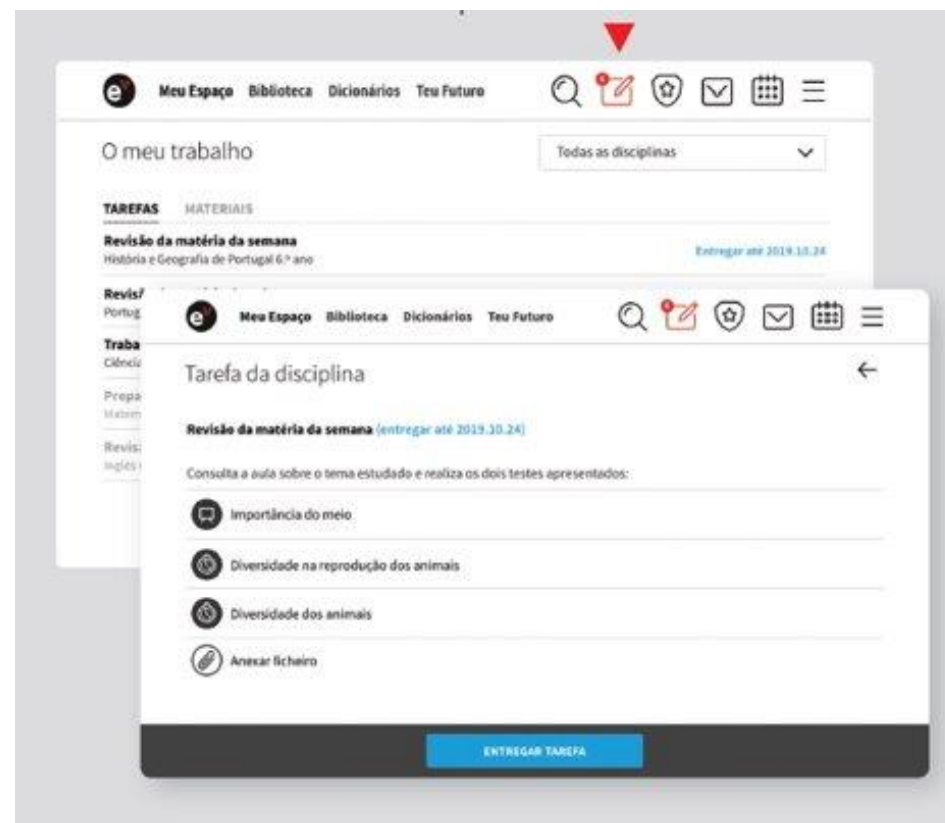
Meu Espaço Biblioteca Dicionários Teu Futuro

O meu trabalho

Todas as disciplinas

TAREFAS MATERIAIS

Revisão da matéria da semana
História e Geografia de Portugal 6.º ano

Entregar até 2019.10.24

Revis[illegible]
Portug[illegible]

Traba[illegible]
Ciênci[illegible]

Prepa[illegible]
Matem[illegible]

Revis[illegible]
Inglês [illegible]

Meu Espaço Biblioteca Dicionários Teu Futuro

Tarefa da disciplina

Revisão da matéria da semana (entregar até 2019.10.24)

Consulta a aula sobre o tema estudado e realiza os dois testes apresentados:

Importância do meio

Diversidade na reprodução dos animais

Diversidade dos animais

Anexar ficheiro

ENTREGAR TAREFA